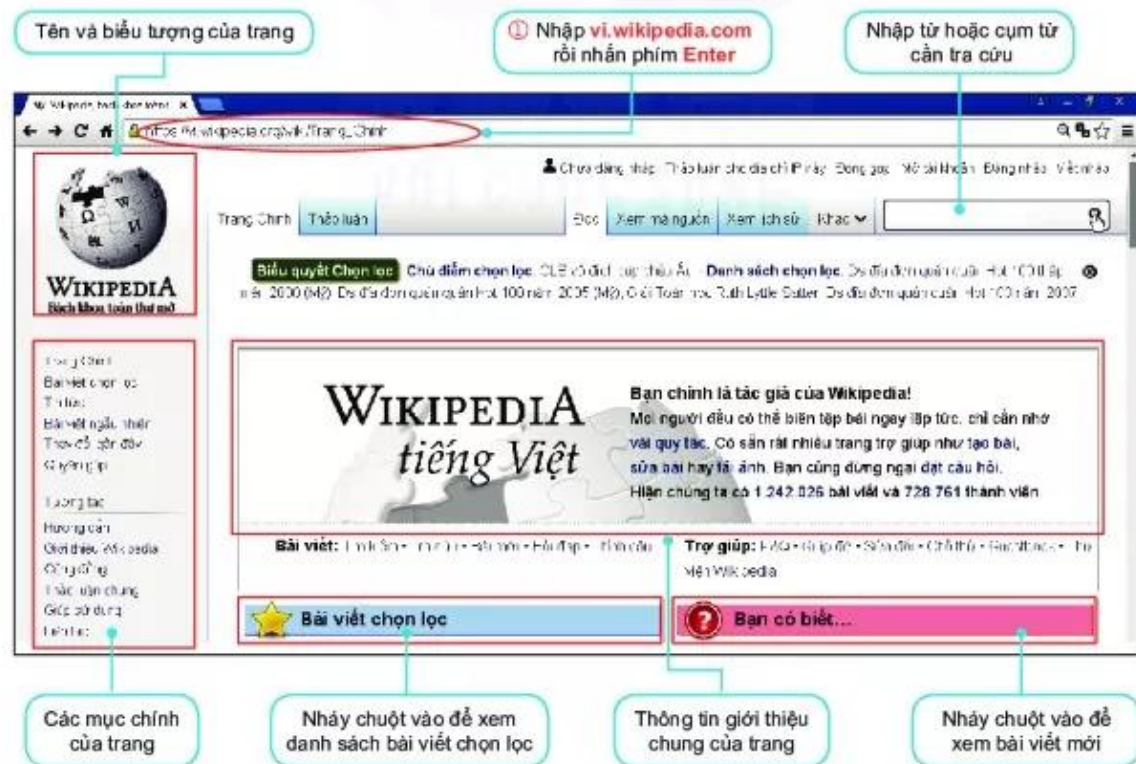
Tên và biểu tượng của trang

① Nhập vi.wikipedia.com rồi nhấn phím Enter

Nhập từ hoặc cụm từ cần tra cứu

Wikipedia, bách khoa toàn thư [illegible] ×

https://vi.wikipedia.org/wiki/Trang_Chính

Chưa đăng nhập Thảo luận cho địa chỉ IP này Đóng góp Mở tài khoản Đăng nhập Về chúng tôi

WIKIPEDIA
Bách khoa toàn thư mở

Trang Chính Thảo luận

Đọc Xem mã nguồn Xem lịch sử Khác

Biểu quyết Chọn lọc Chủ điểm chọn lọc: CLB có địch cúp châu Âu • Danh sách chọn lọc: Ds đĩa đơn quán quân Hot 100 thập niên 2000 (Mỹ), Ds đĩa đơn quán quân Hot 100 năm 2005 (Mỹ), Giải Toán học Ruth Lyttle Satter, Ds đĩa đơn quán quân Hot 100 năm 2007

Trang Chính
Bài viết chọn lọc
Tin tức
Bài viết ngẫu nhiên
Thay đổi gần đây
Quyên góp

Tương tác
Hướng dẫn
Giới thiệu Wikipedia
Cộng đồng
Thảo luận chung
Giúp sử dụng
Liên lạc

WIKIPEDIA
tiếng Việt

Bạn chính là tác giả của Wikipedia!
Mọi người đều có thể biên tập bài ngay lập tức, chỉ cần nhớ vài quy tắc. Có sẵn rất nhiều trang trợ giúp như tạo bài, sửa bài hay tải ảnh. Bạn cũng đừng ngại đặt câu hỏi.
Hiện chúng ta có 1.242.026 bài viết và 728.761 thành viên.

Bài viết: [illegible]

Trợ giúp: FAQ • Giúp đỡ • Sửa đổi • Chỗ thử • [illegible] • Thư viện Wikipedia

Bài viết chọn lọc

Bạn có biết...

Các mục chính của trang

Nháy chuột vào để xem danh sách bài viết chọn lọc

Thông tin giới thiệu chung của trang

Nháy chuột vào để xem bài viết mới